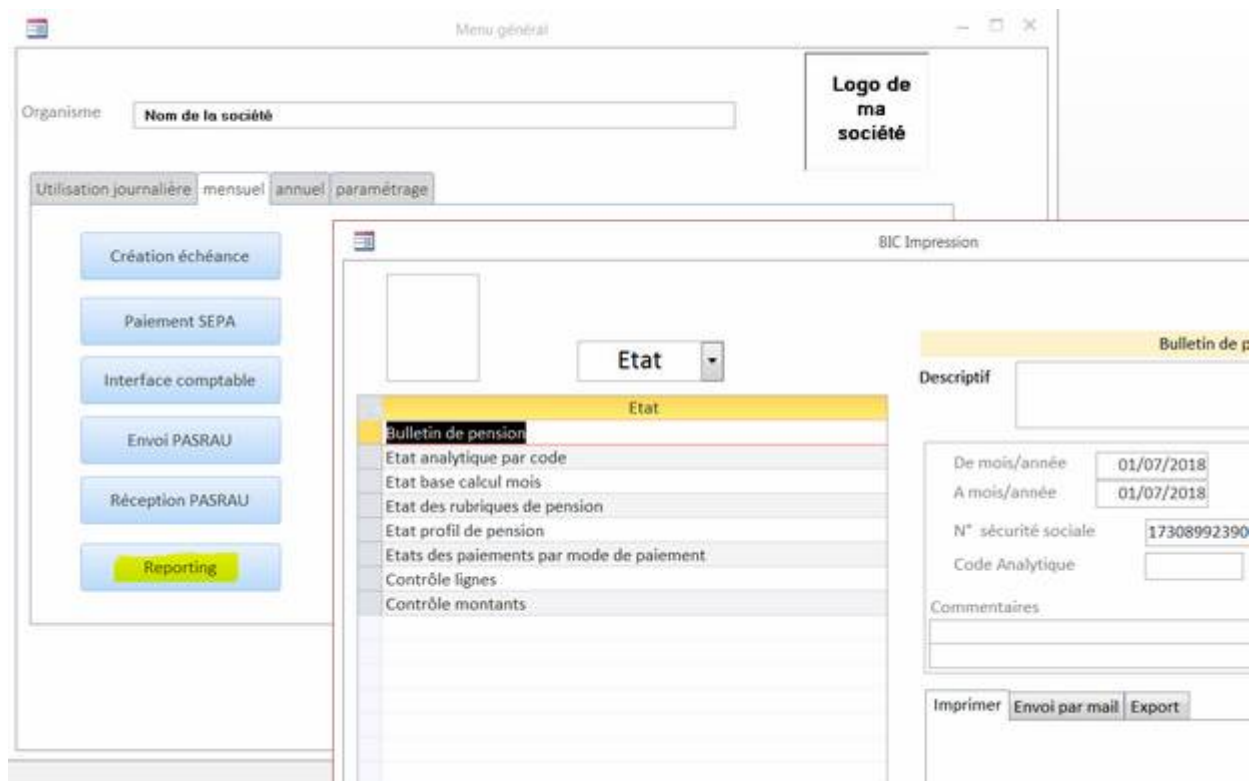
Menu général

Organisme Nom de la société

Logo de ma société

Utilisation journalière | mensuel | annuel | paramétrage

Création échéance

Paiement SEPA

Interface comptable

Envoi PASRAU

Réception PASRAU

Reporting

BIC Impression

Etat

| Etat |
|---|
| Bulletin de pension |
| Etat analytique par code |
| Etat base calcul mois |
| Etat des rubriques de pension |
| Etat profil de pension |
| Etats des paiements par mode de paiement |
| Contrôle lignes |
| Contrôle montants |

Bulletin de p

Descriptif

De mois/année 01/07/2018

A mois/année 01/07/2018

N° sécurité sociale 17308992390

Code Analytique

Commentaires

Imprimer | Envoi par mail | Export